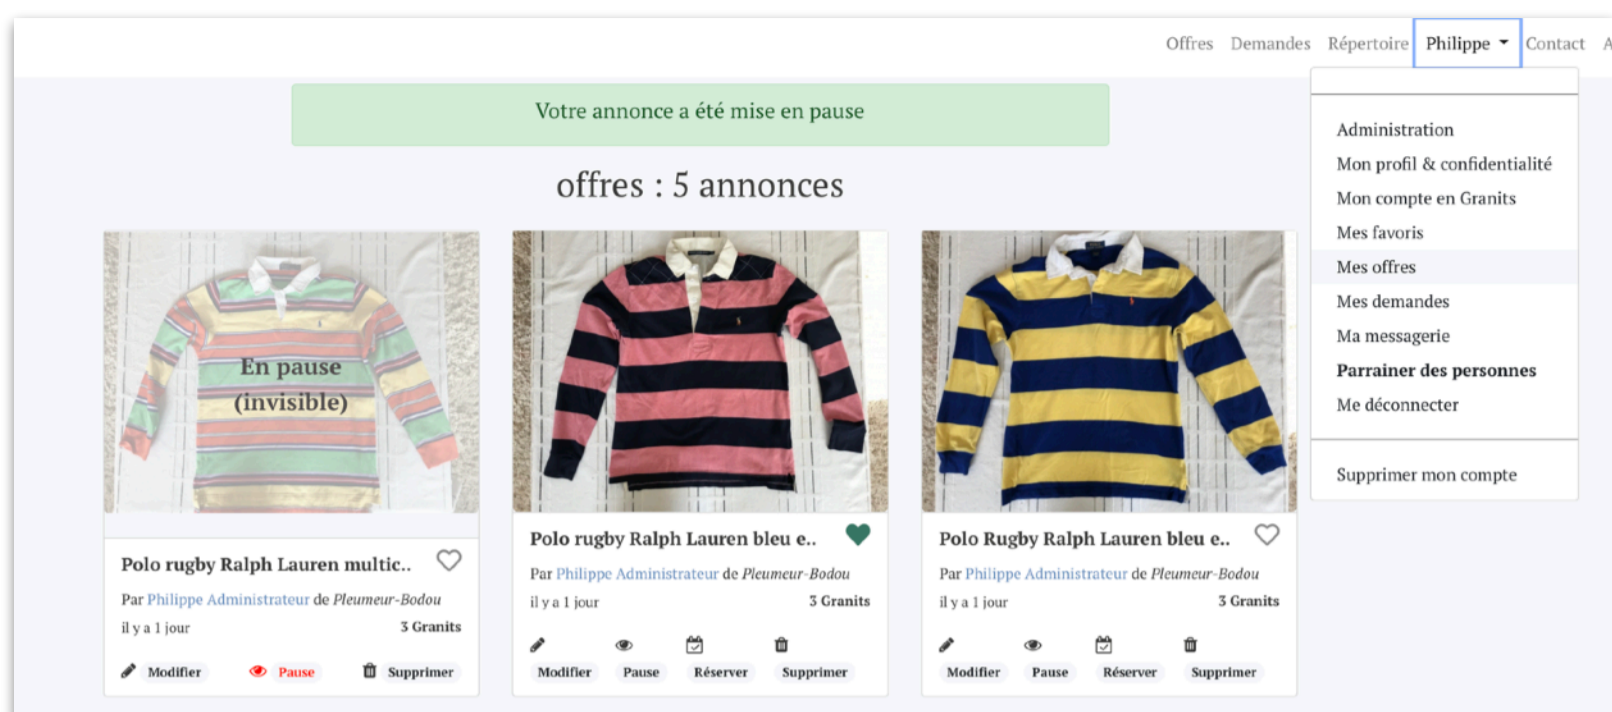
Offres Demandes Répertoire Philippe Contact A

Votre annonce a été mise en pause

offres : 5 annonces

Administration
Mon profil & confidentialité
Mon compte en Granits
Mes favoris
Mes offres
Mes demandes
Ma messagerie
Parrainer des personnes
Me déconnecter

Supprimer mon compte

En pause (invisible)

Polo rugby Ralph Lauren multic..
Par Philippe Administrateur de Pleumeur-Bodou
il y a 1 jour 3 Granits
Modifier Pause Supprimer

Polo rugby Ralph Lauren bleu e..
Par Philippe Administrateur de Pleumeur-Bodou
il y a 1 jour 3 Granits
Modifier Pause Réserver Supprimer

Polo Rugby Ralph Lauren bleu e..
Par Philippe Administrateur de Pleumeur-Bodou
il y a 1 jour 3 Granits
Modifier Pause Réserver Supprimer